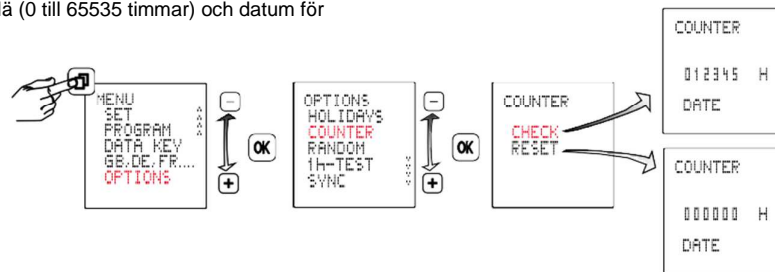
ä (0 till 65535 timmar) och datum för

MENU
SET
PROGRAM
DATA KEY
GB.DE.FR....
OPTIONS

–
+
OK

OPTIONS
HOLIDAYS
COUNTER
RANDOM
1h-TEST
SYNC

–
+
OK

COUNTER
CHECK
RESET

COUNTER
012345 H
DATE

COUNTER
000000 H
DATE